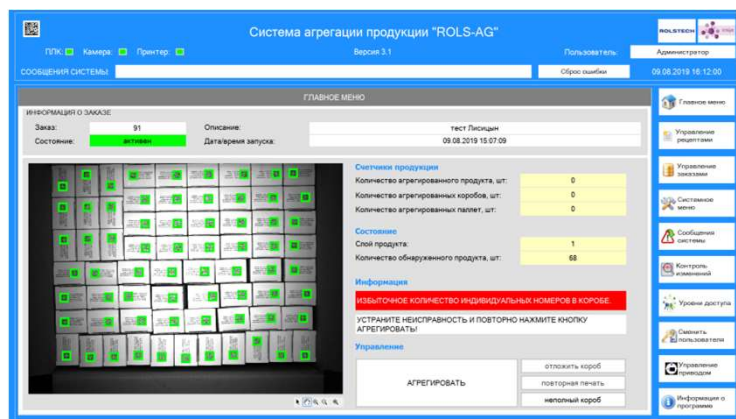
Система агрегации продукции "ROLS-AG"

ROLSTECH

ПЛК: Камера: Принтер:

Версия 3.1

Пользователь: Администратор

СООБЩЕНИЯ СИСТЕМЫ

Сброс ошибки

09.08.2019 16:12:00

ГЛАВНОЕ МЕНЮ

ИНФОРМАЦИЯ О ЗАКАЗЕ

Заказ: 91

Состояние: активен

Описание: тест Лисицын

Дата/время запуска: 09.08.2019 15:07:09

Счетчики продукции

Количество агрегированного продукта, шт: 0

Количество агрегированных коробов, шт: 0

Количество агрегированных паллет, шт: 0

Состояние

Слой продукта: 1

Количество обнаруженного продукта, шт: 68

Информация

ИЗБЫТОЧНОЕ КОЛИЧЕСТВО ИНДИВИДУАЛЬНЫХ НОМЕРОВ В КОРОБЕ.

УСТРАНИТЕ НЕИСПРАВНОСТЬ И ПОВТОРНО НАЖМИТЕ КНОПКУ АГРЕГИРОВАТЬ!

Управление

АГРЕГИРОВАТЬ

отложить короб

повторная печать

неполный короб

Главное меню

Управление рецептами

Управление заказами

Системное меню

Сообщения системы

Контроль изменений

Уровни доступа

Сменить пользователя

Управление приводом

Информация о программе